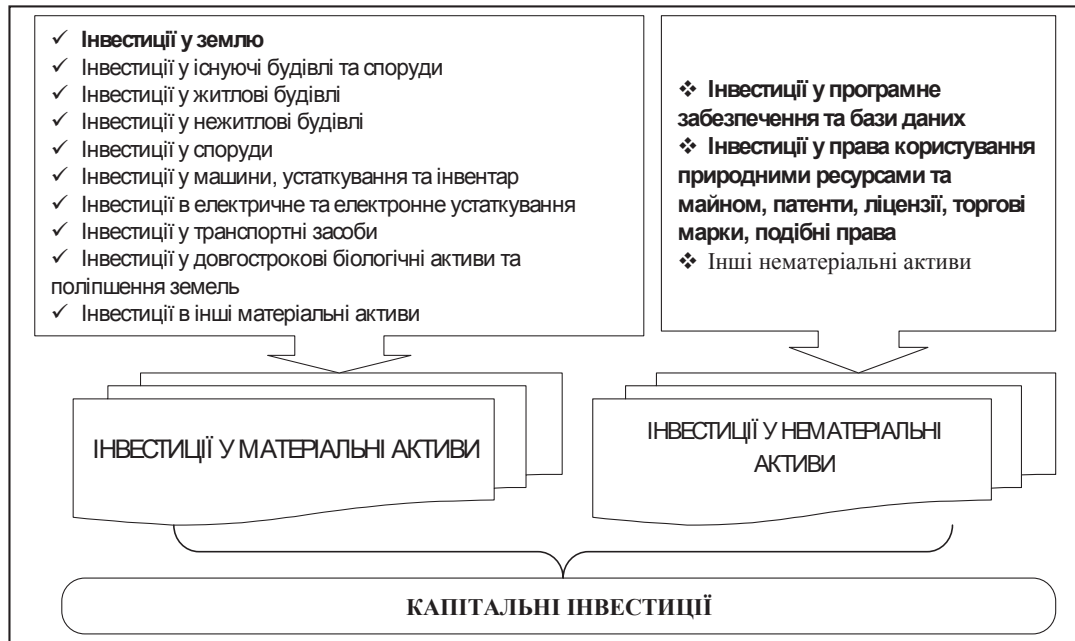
✓ Інвестиції у землю
✓ Інвестиції у існуючі будівлі та споруди
✓ Інвестиції у житлові будівлі
✓ Інвестиції у нежитлові будівлі
✓ Інвестиції у споруди
✓ Інвестиції у машини, устаткування та інвентар
✓ Інвестиції в електричне та електронне устаткування
✓ Інвестиції у транспортні засоби
✓ Інвестиції у довгострокові біологічні активи та поліпшення земель
✓ Інвестиції в інші матеріальні активи

❖ Інвестиції у програмне забезпечення та бази даних
❖ Інвестиції у права користування природними ресурсами та майном, патенти, ліцензії, торгові марки, подібні права
❖ Інші нематеріальні активи

ІНВЕСТИЦІЇ У МАТЕРІАЛЬНІ АКТИВИ

ІНВЕСТИЦІЇ У НЕМАТЕРІАЛЬНІ АКТИВИ

КАПІТАЛЬНІ ІНВЕСТИЦІЇ